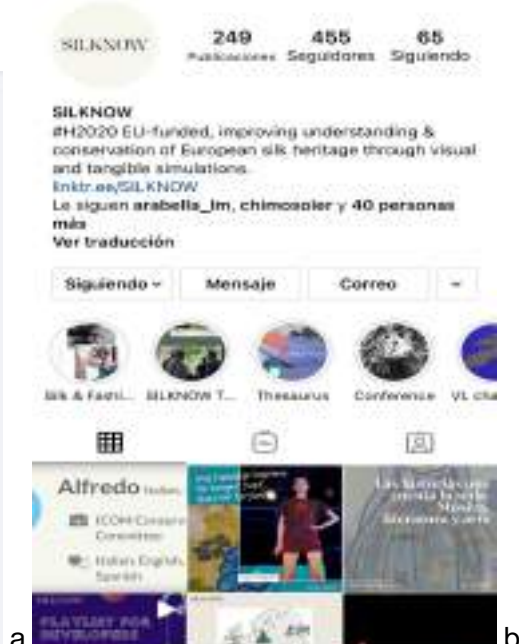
SILKNOW

249 Publicaciones
455 Seguidores
65 Siguiendo

SILKNOW
#H2020 EU-funded, improving understanding & conservation of European silk heritage through visual and tangible simulations.
linktr.ee/SILKNOW
Le siguen arabella_lm, chimosoler y 40 personas más
Ver traducción

Siguiendo ⌄
Mensaje
Correo
⌄

Silk & Fashi...
SILKNOW T...
Thesaurus
Conference
VL cha

Alfredo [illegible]
ICOM Conserv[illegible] Committee
Italian English, Spanish

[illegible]

Los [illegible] Música, literatura y arte

PLAYLIST FOR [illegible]

a

b